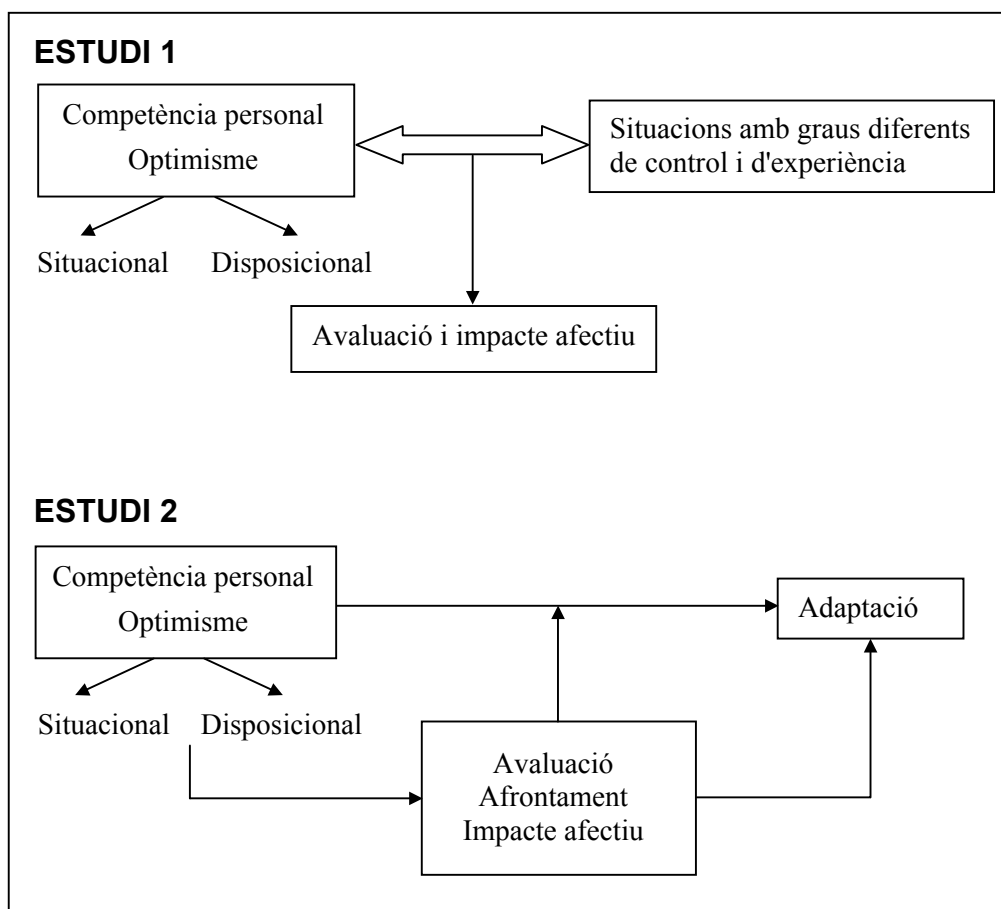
**ESTUDI 1**

Competència personal
Optimisme

Situacions amb graus diferents de control i d'experiència

Situacional

Disposicional

Avaluació i impacte afectiu

**ESTUDI 2**

Competència personal
Optimisme

Adaptació

Situacional

Disposicional

Avaluació
Afrontament
Impacte afectiu